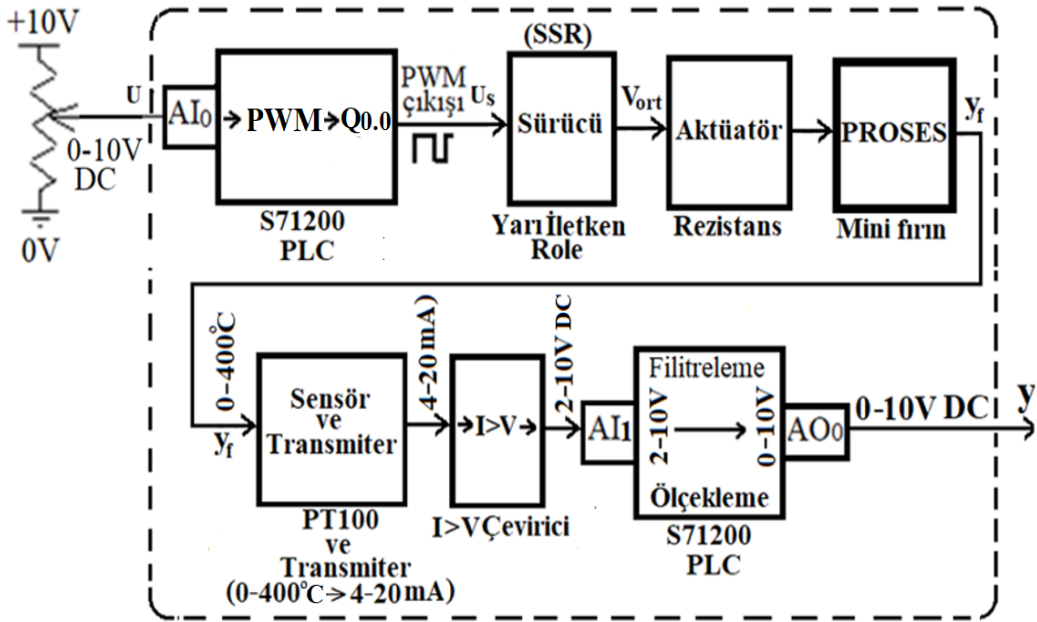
+10V

U

0-10V DC

0V

$AI_0$

PWM → $Q_{0.0}$

S71200 PLC

PWM çıkışı $U_s$

(SSR)

Sürücü

Yarı İletken Role

$V_{ort}$

Aktüatör

Rezistans

PROSES

Mini fırın

$y_f$

0-400°C

$y_f$

Sensör ve Transmiter

PT100 ve Transmiter (0-400°C > 4-20 mA)

4-20 mA)

I>V

I>V Çevirici

2-10V DC

$AI_1$

Filitreleme

2-10V

0-10V

Ölçekleme

S71200 PLC

$AO_0$

0-10V DC

y